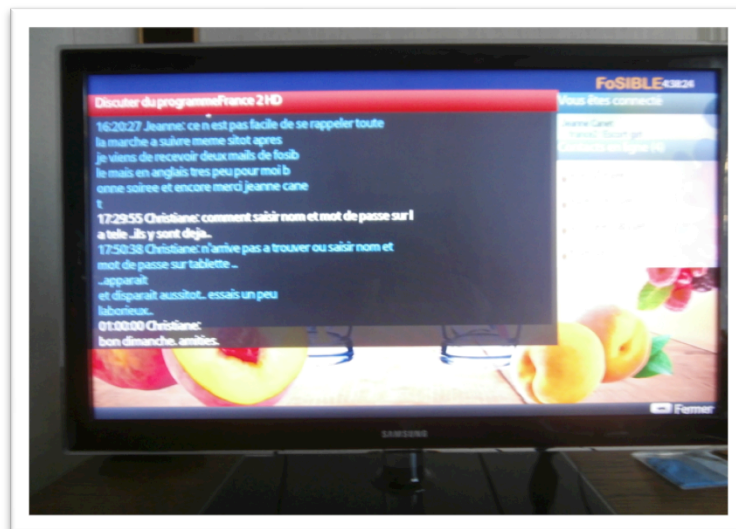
FoSIBLE 4:38:24

Discuter du programmeFrance 2 HD

Vous êtes connecté

Jeanne Canet
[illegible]
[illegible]

16:20:27 Jeanne: ce n est pas facile de se rappeler toute la marche a suivre meme sitot apres je viens de recevoir deux mails de fosib le mais en anglais tres peu pour moi b onne soiree et encore merci jeanne cane t

17:29:55 Christiane: comment saisir nom et mot de passe sur l a tele ..ils y sont deja..

17:50:38 Christiane: n'arrive pas a trouver ou saisir nom et mot de passe sur tablette ... ..apparait et disparait aussitot.. essais un peu laborieux..

01:00:00 Christiane: bon dimanche. amitiés.

Fermer

SAMSUNG